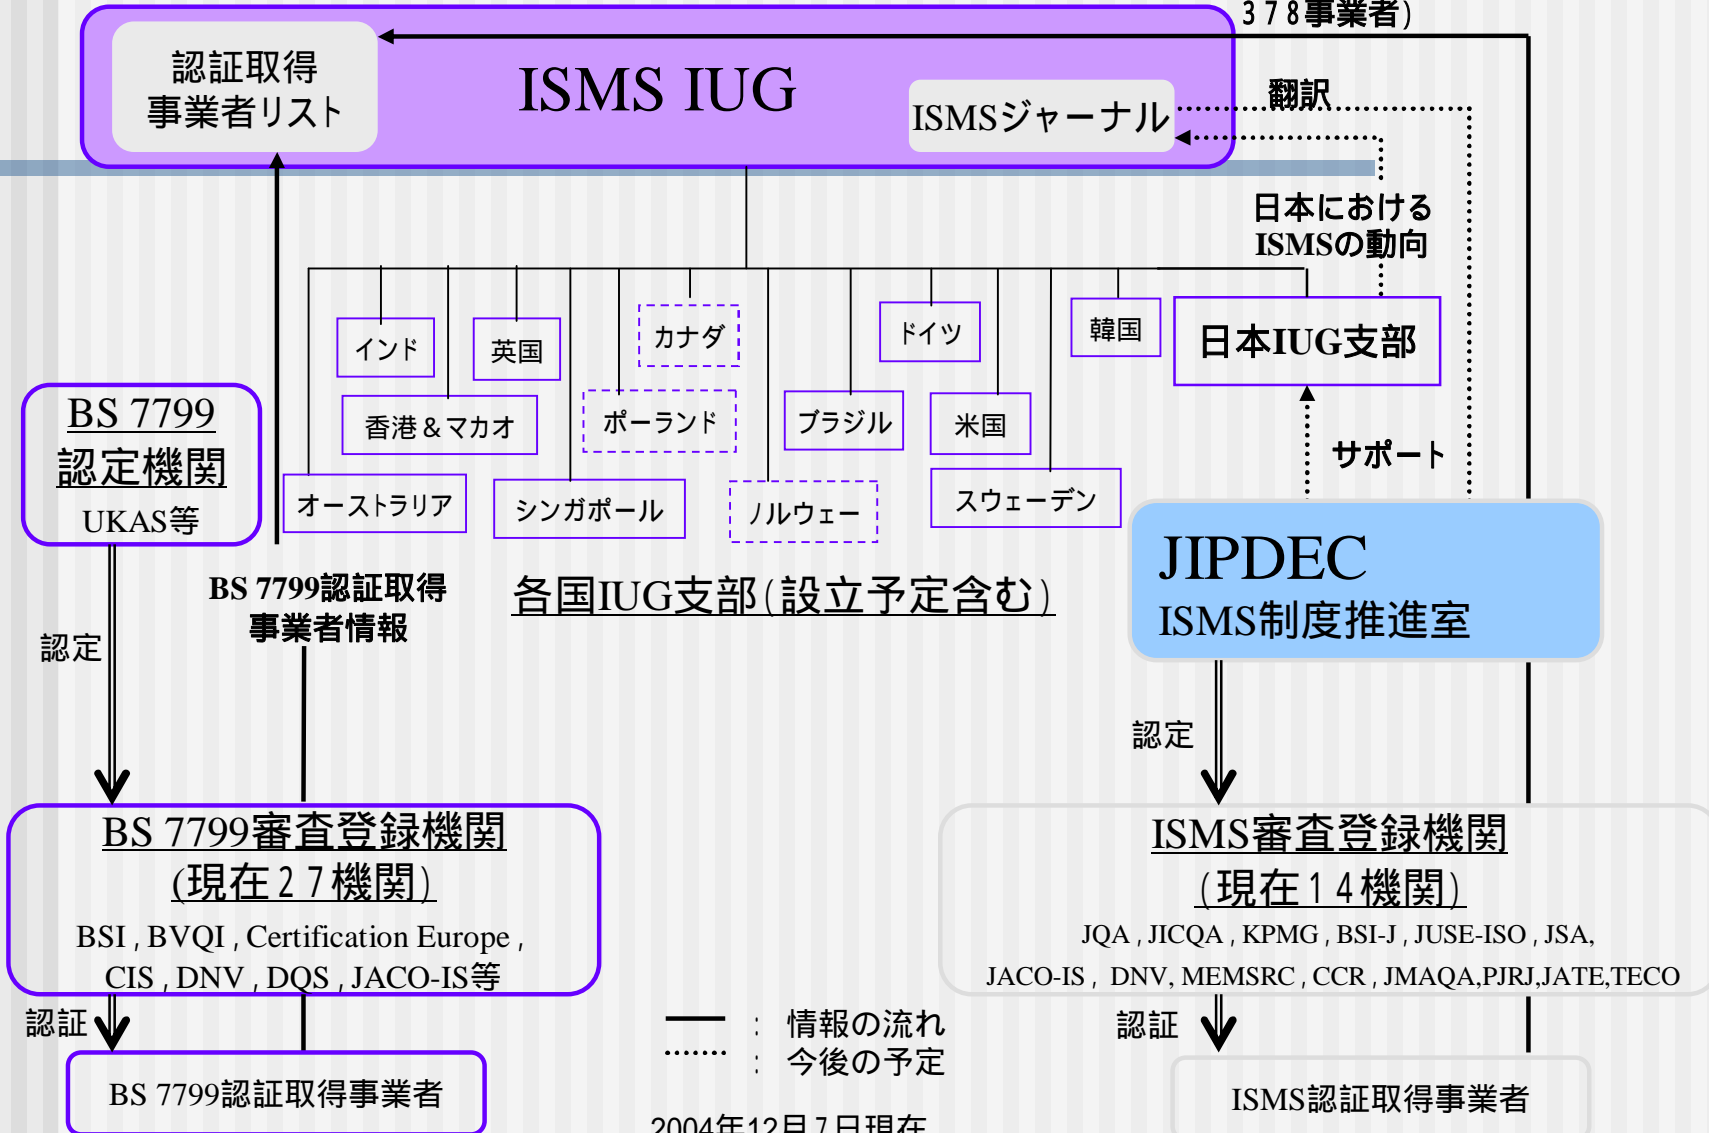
378事業者)

認証取得
事業者リスト

ISMS IUG

ISMSジャーナル

翻訳

日本における
ISMSの動向

インド

英国

カナダ

ドイツ

韓国

日本IUG支部

香港＆マカオ

ポーランド

ブラジル

米国

オーストラリア

シンガポール

ノルウェー

スウェーデン

サポート

BS 7799
認定機関
UKAS等

BS 7799認証取得
事業者情報

各国IUG支部(設立予定含む)

JIPDEC
ISMS制度推進室

認定

認定

BS 7799審査登録機関
(現在27機関)
BSI , BVQI , Certification Europe , CIS , DNV , DQS , JACO-IS等

ISMS審査登録機関
(現在14機関)
JQA , JICQA , KPMG , BSI-J , JUSE-ISO , JSA, JACO-IS , DNV, MEMSRC , CCR , JMAQA,PJRJ,JATE,TECO

認証

: 情報の流れ
: 今後の予定

認証

BS 7799認証取得事業者

2004年12月7日現在

ISMS認証取得事業者